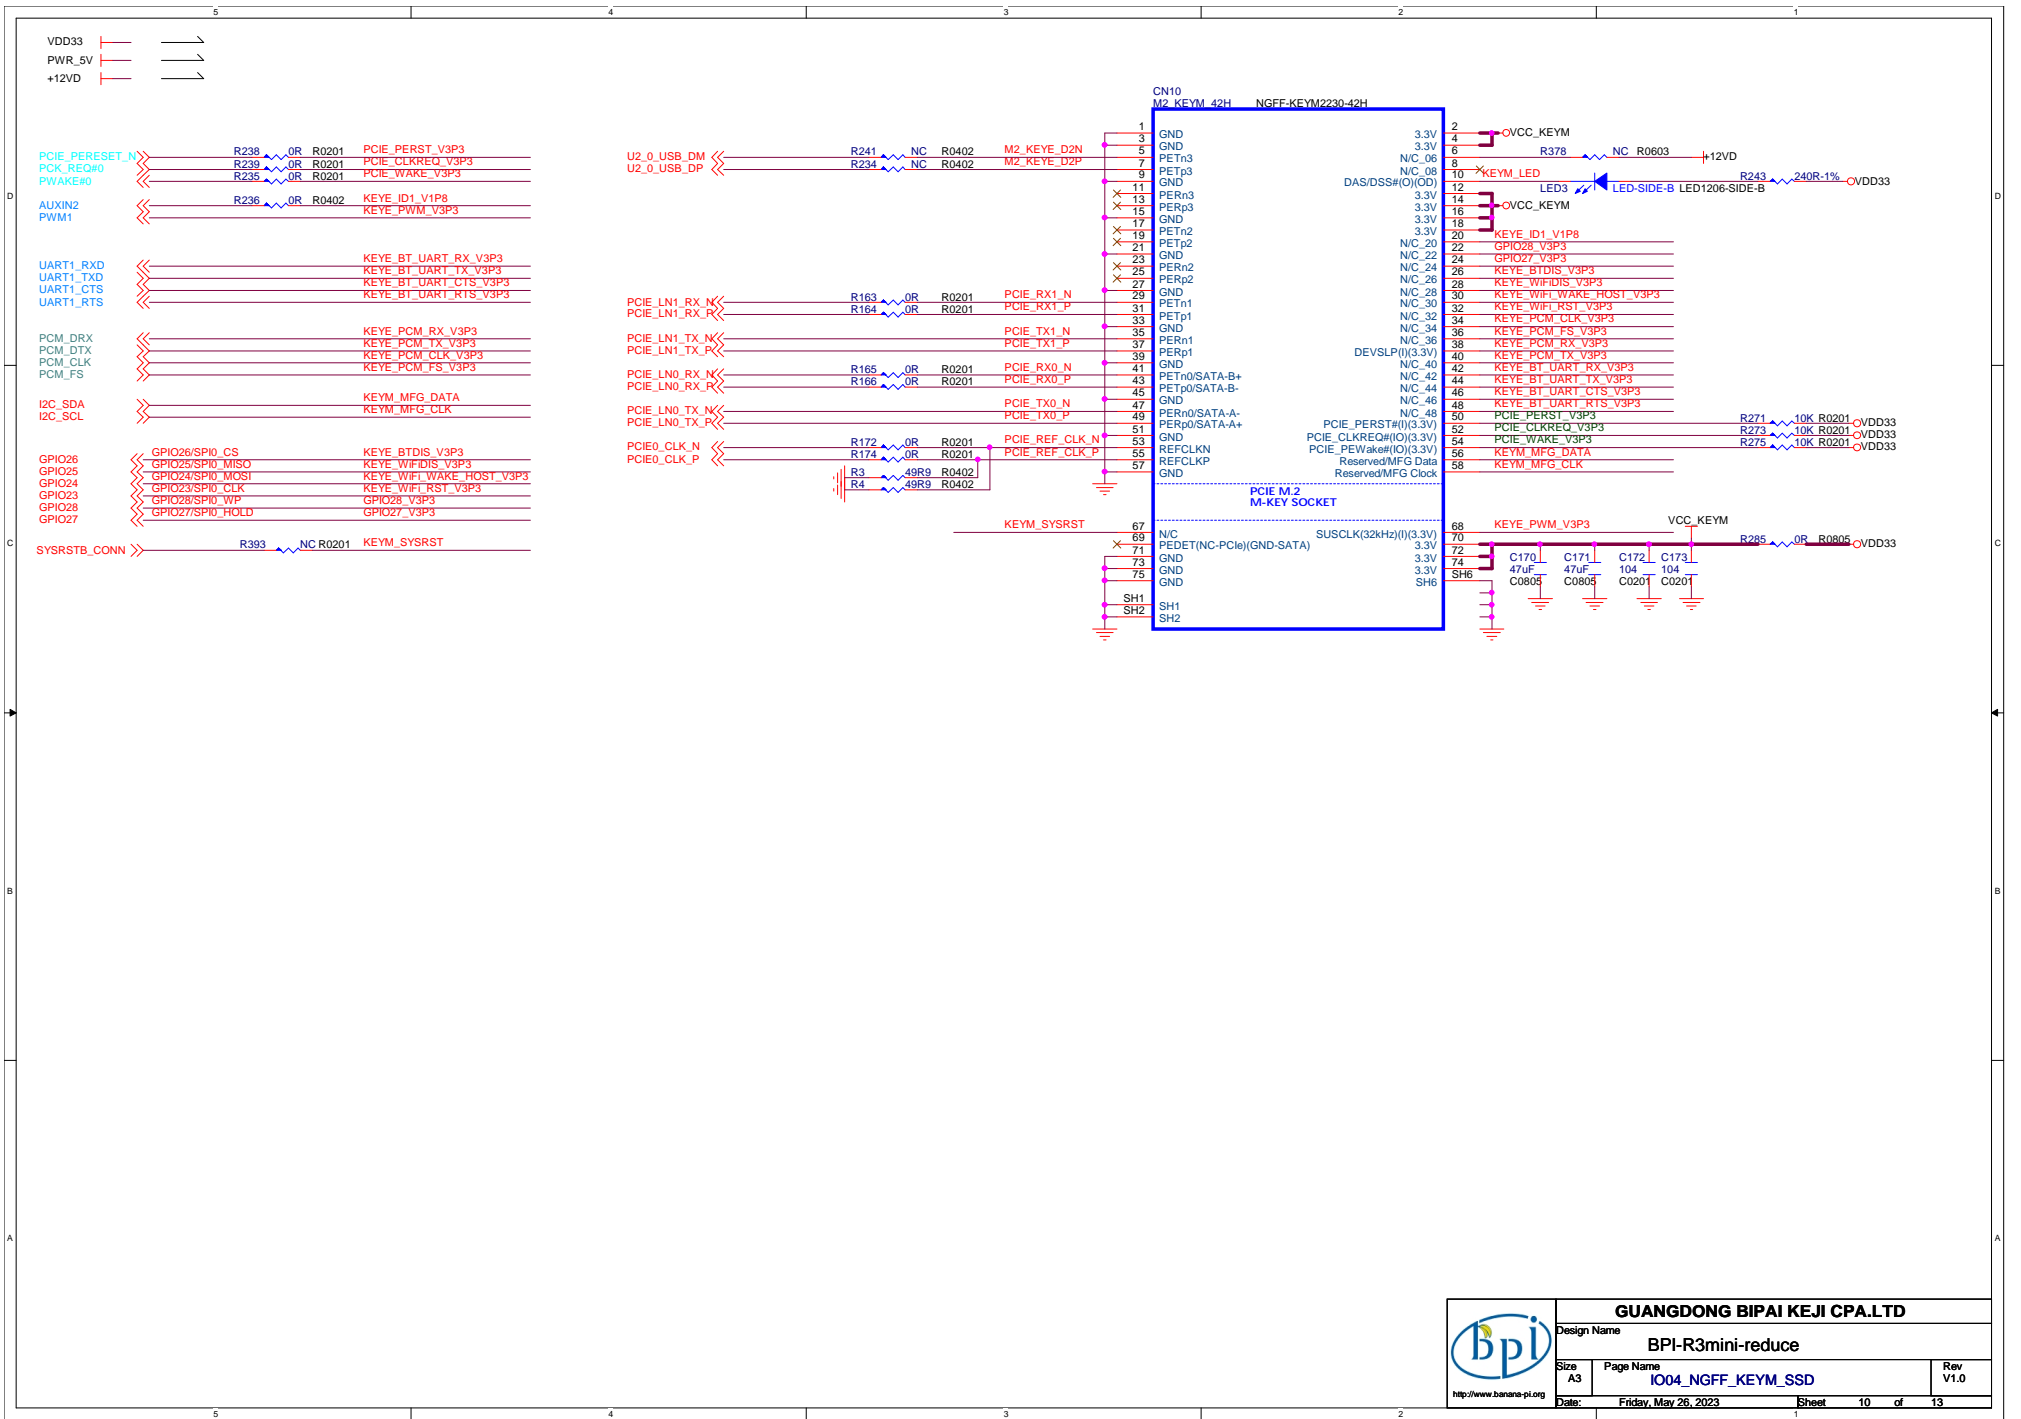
5 4 3 2 1

VDD33
PWR_5V
+12VD

CN10
M2_KEYM_42H NGFF-KEYM2230-42H

PCIE_PERESET_N R238 0R R0201 PCIE_PERST_V3P3
PCK_REQ#0 R239 0R R0201 PCIE_CLKREQ_V3P3
PWAKE#0 R235 0R R0201 PCIE_WAKE_V3P3

AUXIN2 R236 0R R0402 KEYE_ID1_V1P8
PWM1 KEYE_PWM_V3P3

UART1_RXD KEYE_BT_UART_RX_V3P3
UART1_TXD KEYE_BT_UART_TX_V3P3
UART1_CTS KEYE_BT_UART_CTS_V3P3
UART1_RTS KEYE_BT_UART_RTS_V3P3

PCM_DRX KEYE_PCM_RX_V3P3
PCM_DTX KEYE_PCM_TX_V3P3
PCM_CLK KEYE_PCM_CLK_V3P3
PCM_FS KEYE_PCM_FS_V3P3

I2C_SDA KEYM_MFG_DATA
I2C_SCL KEYM_MFG_CLK

GPIO26 GPIO26/SPI0_CS KEYE_BTDIS_V3P3
GPIO25 GPIO25/SPI0_MISO KEYE_WiFiDIS_V3P3
GPIO24 GPIO24/SPI0_MOSI KEYE_WiFi_WAKE_HOST_V3P3
GPIO23 GPIO23/SPI0_CLK KEYE_WiFi_RST_V3P3
GPIO28 GPIO28/SPI0_WP GPIO28_V3P3
GPIO27 GPIO27/SPI0_HOLD GPIO27_V3P3

SYSRSTB_CONN R393 NC R0201 KEYM_SYSRST

U2_0_USB_DM R241 NC R0402 M2_KEYE_D2N
U2_0_USB_DP R234 NC R0402 M2_KEYE_D2P

PCIE_LN1_RX_N R163 0R R0201 PCIE_RX1_N
PCIE_LN1_RX_P R164 0R R0201 PCIE_RX1_P
PCIE_LN1_TX_N PCIE_TX1_N
PCIE_LN1_TX_P PCIE_TX1_P
PCIE_LN0_RX_N R165 0R R0201 PCIE_RX0_N
PCIE_LN0_RX_P R166 0R R0201 PCIE_RX0_P
PCIE_LN0_TX_N PCIE_TX0_N
PCIE_LN0_TX_P PCIE_TX0_P
PCIE0_CLK_N R172 0R R0201 PCIE_REF_CLK_N
PCIE0_CLK_P R174 0R R0201 PCIE_REF_CLK_P
R3 49R9 R0402
R4 49R9 R0402

KEYM_SYSRST

1 GND
3 GND
5 PETn3
7 PETp3
9 GND
11 PERn3
13 PERp3
15 GND
17 PETn2
19 PETp2
21 GND
23 PERn2
25 PERp2
27 GND
29 PETn1
31 PETp1
33 GND
35 PERn1
37 PERp1
39 GND
41 PETn0/SATA-B+
43 PETp0/SATA-B-
45 GND
47 PERn0/SATA-A-
49 PERp0/SATA-A+
51 GND
53 REFCLKN
55 REFCLKP
57 GND

PCIE M.2
M-KEY SOCKET

67 N/C
69 PEDET(NC-PCIe)(GND-SATA)
71 GND
73 GND
75 GND
SH1 SH1
SH2 SH2

3.3V 2
3.3V 4
N/C_06 6
N/C_08 8
DAS/DSS#(O)(OD) 10
3.3V 12
3.3V 14
3.3V 16
3.3V 18
N/C_20 20
N/C_22 22
N/C_24 24
N/C_26 26
N/C_28 28
N/C_30 30
N/C_32 32
N/C_34 34
N/C_36 36
DEVSLP(I)(3.3V) 38
N/C_40 40
N/C_42 42
N/C_44 44
N/C_46 46
N/C_48 48
PCIE_PERST#(I)(3.3V) 50
PCIE_CLKREQ#(IO)(3.3V) 52
PCIE_PEWake#(IO)(3.3V) 54
Reserved/MFG Data 56
Reserved/MFG Clock 58
SUSCLK(32kHz)(I)(3.3V) 68
3.3V 70
3.3V 72
3.3V 74
SH6 SH6

VCC_KEYM
R378 NC R0603 +12VD
KEYM_LED
LED3 LED-SIDE-B LED1206-SIDE-B R243 240R-1% VDD33
VCC_KEYM
KEYE_ID1_V1P8
GPIO28_V3P3
GPIO27_V3P3
KEYE_BTDIS_V3P3
KEYE_WiFiDIS_V3P3
KEYE_WiFi_WAKE_HOST_V3P3
KEYE_WiFi_RST_V3P3
KEYE_PCM_CLK_V3P3
KEYE_PCM_FS_V3P3
KEYE_PCM_RX_V3P3
KEYE_PCM_TX_V3P3
KEYE_BT_UART_RX_V3P3
KEYE_BT_UART_TX_V3P3
KEYE_BT_UART_CTS_V3P3
KEYE_BT_UART_RTS_V3P3
PCIE_PERST_V3P3 R271 10K R0201 VDD33
PCIE_CLKREQ_V3P3 R273 10K R0201 VDD33
PCIE_WAKE_V3P3 R275 10K R0201 VDD33
KEYM_MFG_DATA
KEYM_MFG_CLK

KEYE_PWM_V3P3
VCC_KEYM
R285 0R R0805 VDD33
C170 47uF C0805
C171 47uF C0805
C172 104 C0201
C173 104 C0201

D C B A

GUANGDONG BIPAI KEJI CPA.LTD
Design Name
BPI-R3mini-reduce
Size A3
Page Name
IO04_NGFF_KEYM_SSD
Rev V1.0
http://www.banana-pi.org
Date: Friday, May 26, 2023
Sheet 10 of 13